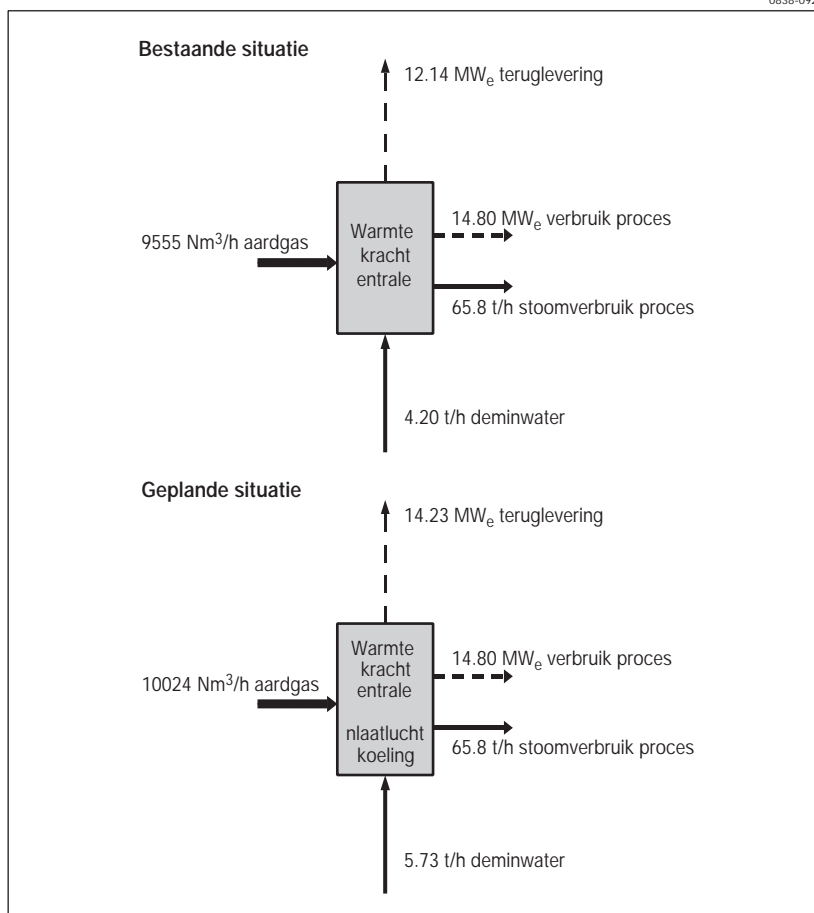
0838-092

Bestaande situatie

12.14 MW$_e$ teruglevering

9555 Nm$^3$/h aardgas

Warmte kracht entrale

14.80 MW$_e$ verbruik proces

65.8 t/h stoomverbruik proces

4.20 t/h deminwater

Geplande situatie

14.23 MW$_e$ teruglevering

10024 Nm$^3$/h aardgas

Warmte kracht entrale

nlaatlucht koeling

14.80 MW$_e$ verbruik proces

65.8 t/h stoomverbruik proces

5.73 t/h deminwater